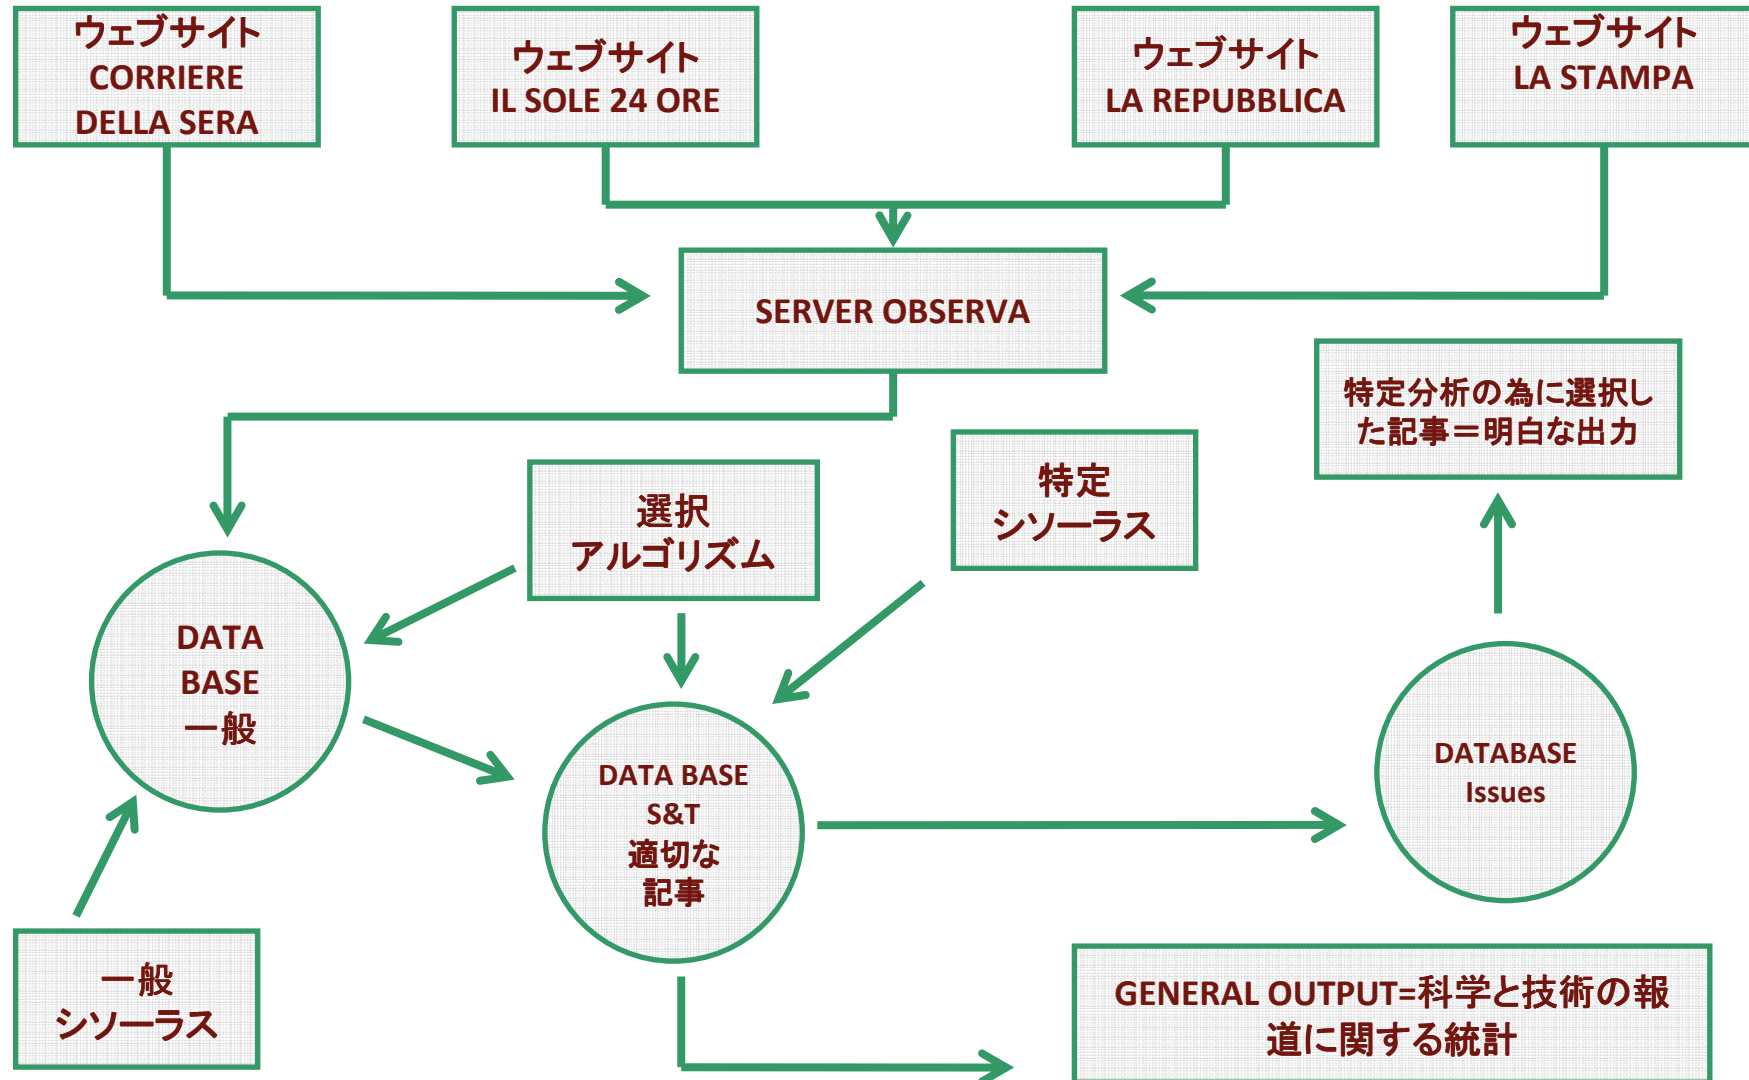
ウェブサイト CORRIERE DELLA SERA

ウェブサイト IL SOLE 24 ORE

ウェブサイト LA REPUBBLICA

ウェブサイト LA STAMPA

SERVER OBSERVA

特定分析の為に選択した記事＝明白な出力

選択 アルゴリズム

特定 シソーラス

DATA BASE 一般

DATA BASE S&T 適切な 記事

DATABASE Issues

一般 シソーラス

GENERAL OUTPUT=科学と技術の報道に関する統計